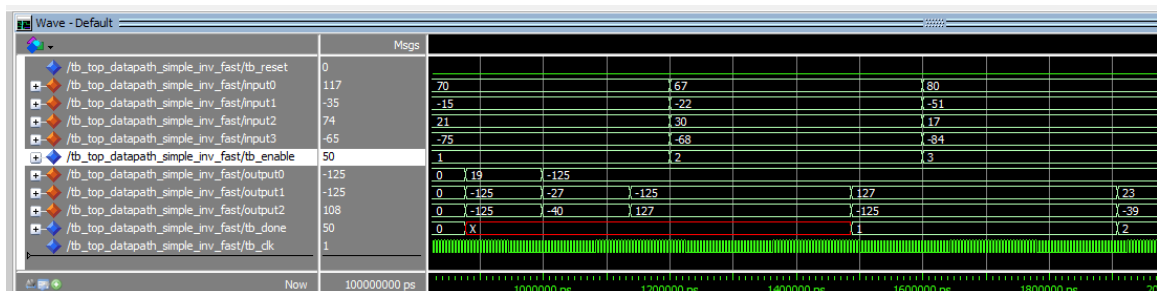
Wave - Default

Msgs

| Signal | Msgs | Waveform values |
|---|---|---|
| /tb_top_datapath_simple_inv_fast/tb_reset | 0 | |
| /tb_top_datapath_simple_inv_fast/input0 | 117 | 70, 67, 80 |
| /tb_top_datapath_simple_inv_fast/input1 | -35 | -15, -22, -51 |
| /tb_top_datapath_simple_inv_fast/input2 | 74 | 21, 30, 17 |
| /tb_top_datapath_simple_inv_fast/input3 | -65 | -75, -68, -84 |
| /tb_top_datapath_simple_inv_fast/tb_enable | 50 | 1, 2, 3 |
| /tb_top_datapath_simple_inv_fast/output0 | -125 | 0, 19, -125 |
| /tb_top_datapath_simple_inv_fast/output1 | -125 | 0, -125, -27, -125, 127, 23 |
| /tb_top_datapath_simple_inv_fast/output2 | 108 | 0, -125, -40, 127, -125, -39 |
| /tb_top_datapath_simple_inv_fast/tb_done | 50 | 0, X, 1, 2 |
| /tb_top_datapath_simple_inv_fast/tb_clk | 1 | |

Now 100000000 ps

1000000 ps 1200000 ps 1400000 ps 1600000 ps 1800000 ps 20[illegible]